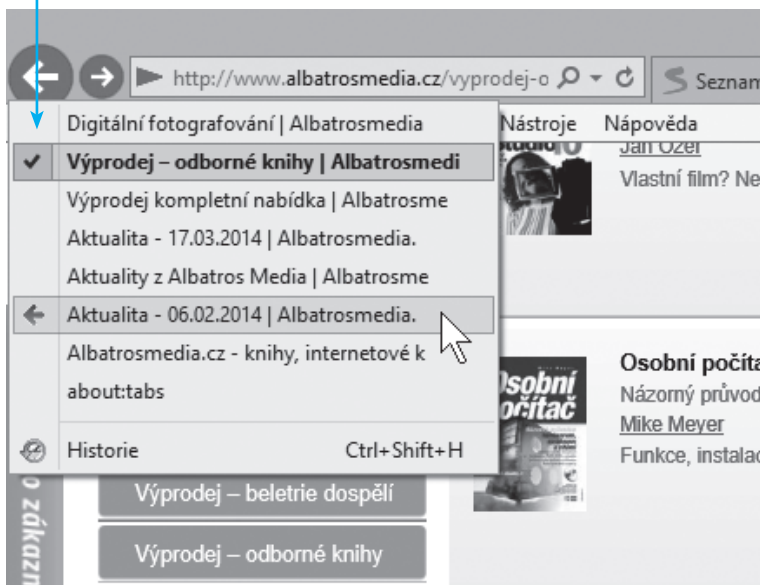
http://www.albatrosmedia.cz/vyprodej-o

Seznam

Nástroje Nápověda

Digitální fotografování | Albatrosmedia

Výprodej – odborné knihy | Albatrosmedi

Výprodej kompletní nabídka | Albatrosme

Aktualita - 17.03.2014 | Albatrosmedia.

Aktuality z Albatros Media | Albatrosme

Aktualita - 06.02.2014 | Albatrosmedia.

Albatrosmedia.cz - knihy, internetové k

about:tabs

Historie Ctrl+Shift+H

Jan Ozer

Vlastní film? Ne

Osobní počíta

Názorný průvod

Mike Meyer

Funkce, instalac

Osobní počítač

Výprodej – beletrie dospělí

Výprodej – odborné knihy

o zákazn